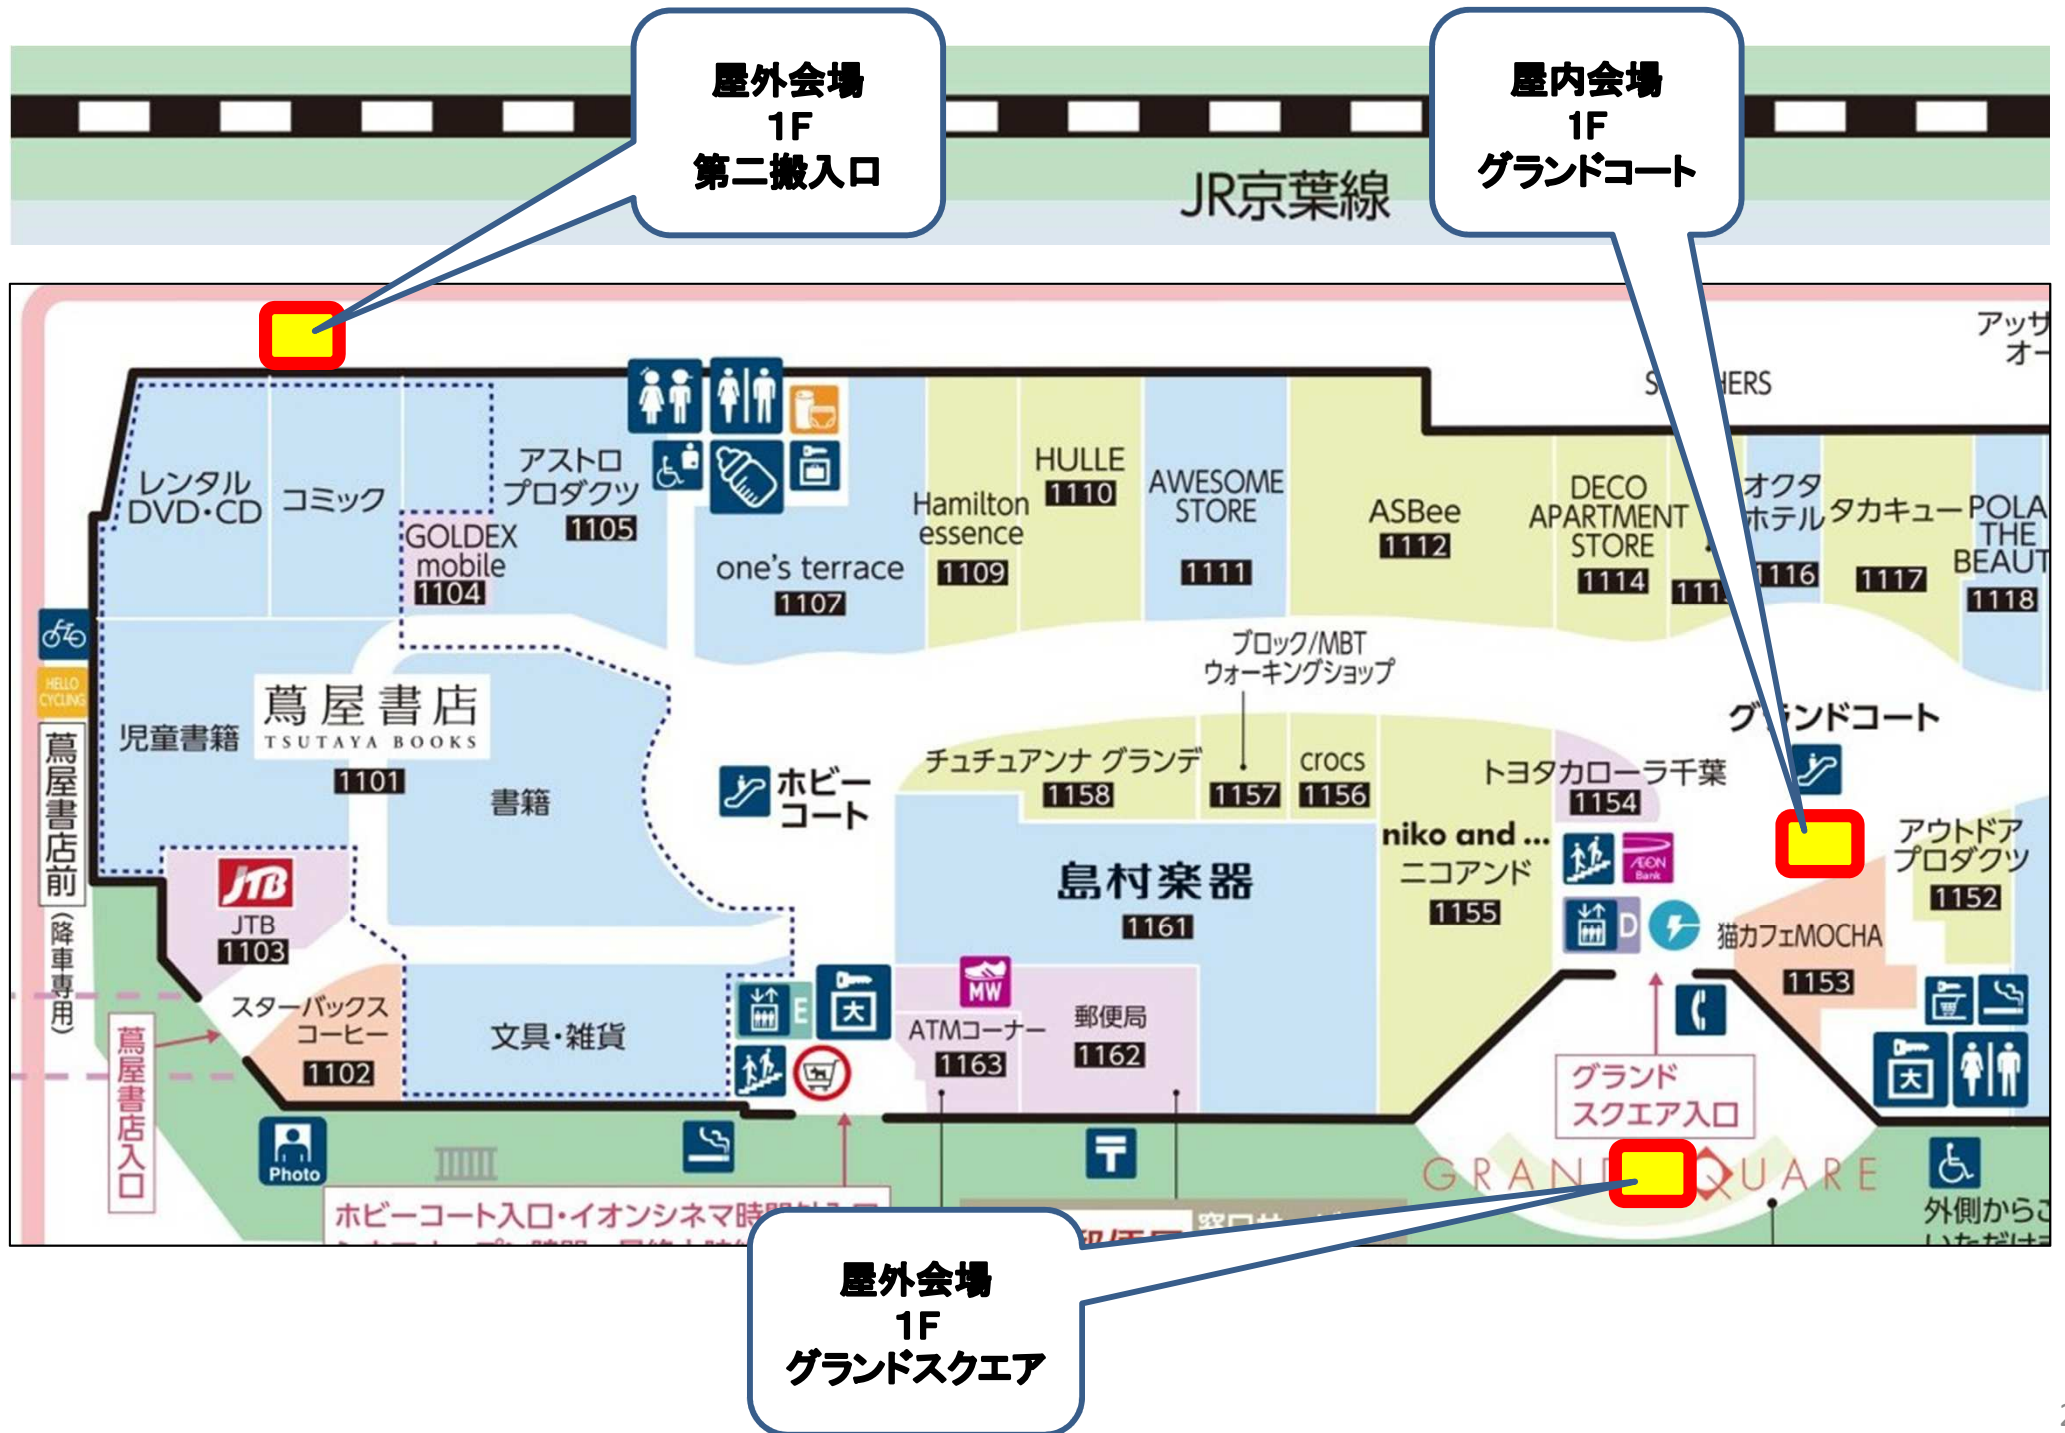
屋外会場
1F
第二搬入口

屋内会場
1F
グランドコート

JR京葉線

アッサ
オー

S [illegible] IERS

レンタル DVD・CD

コミック

GOLDEX mobile 1104

アストロ プロダクツ 1105

one's terrace 1107

Hamilton essence 1109

HULLE 1110

AWESOME STORE 1111

ASBee 1112

DECO APARTMENT STORE 1114

111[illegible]

オクタ ホテル 1116

タカキュー 1117

POLA THE BEAUT 1118

HELLO CYCLING

蔦屋書店前

(降車専用)

児童書籍

蔦屋書店
TSUTAYA BOOKS
1101

書籍

ホビーコート

ブロック/MBT ウォーキングショップ

チュチュアンナ グランデ 1158

1157

crocs 1156

トヨタカローラ千葉 1154

グランドコート

niko and ... ニコアンド 1155

島村楽器 1161

AEON Bank

D

猫カフェMOCHA 1153

アウトドア プロダクツ 1152

JTB
JTB 1103

スターバックス コーヒー 1102

蔦屋書店入口

文具・雑貨

E

MW

ATMコーナー 1163

郵便局 1162

グランド スクエア入口

GRAND SQUARE

Photo

ホビーコート入口・イオンシネマ時間外入口

外側からこ
いただけま

屋外会場
1F
グランドスクエア